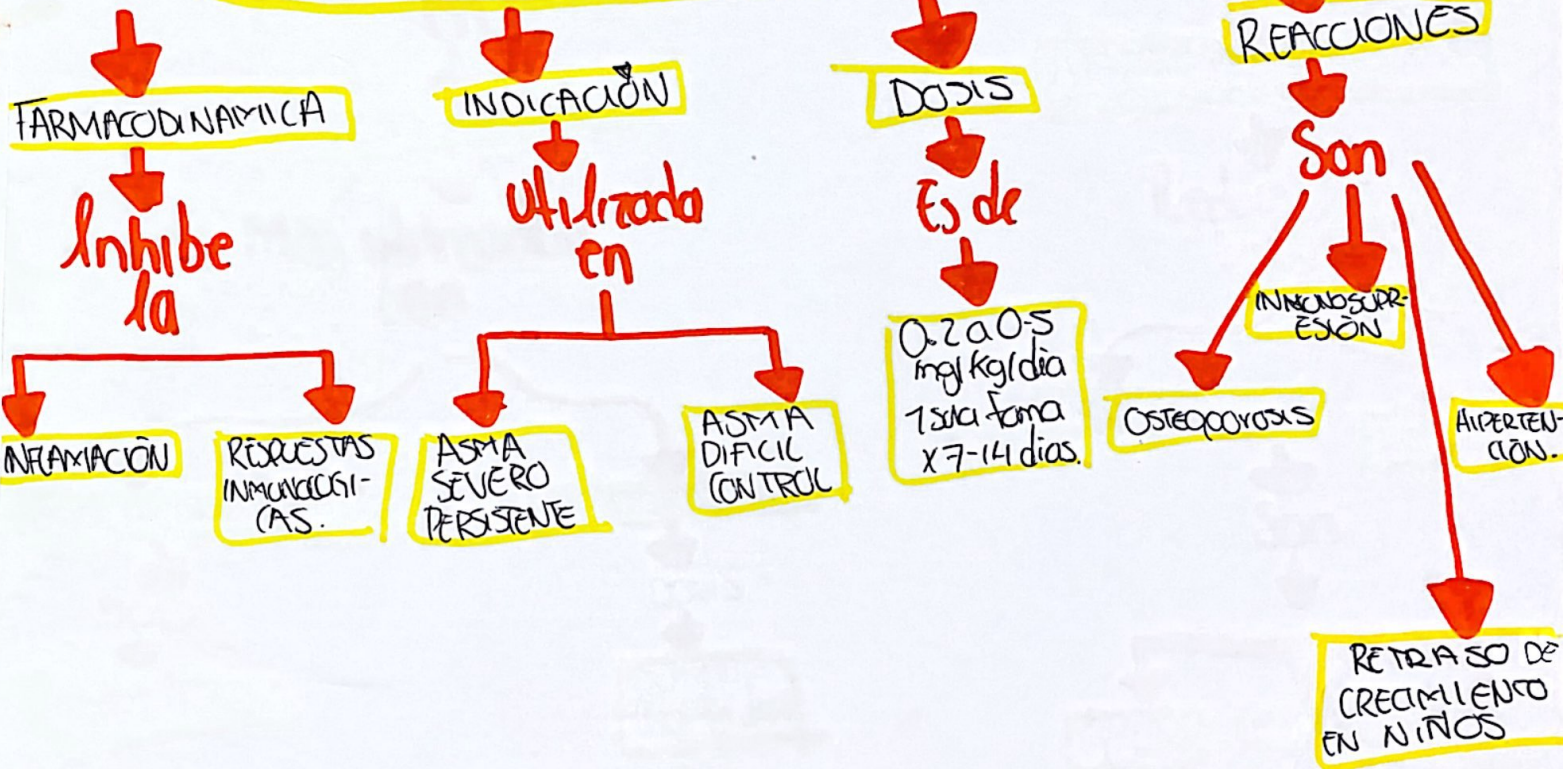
FARMACODINAMICA

Inhibe la

INFLAMACIÓN

RESPUESTAS INMUNOLOGICAS.

INDICACIÓN

Utilizada en

ASMA SEVERO PERSISTENTE

ASMA DIFICIL CONTROL

DOSIS

Es de

0.2 a 0.5 mg/kg/dia 1 sola toma x 7-14 dias.

REACCIONES

Son

INMUNOSUPRESIÓN

OSTEOPOROSIS

HIPERTENCIÓN.

RETRASO DE CRECIMIENTO EN NIÑOS